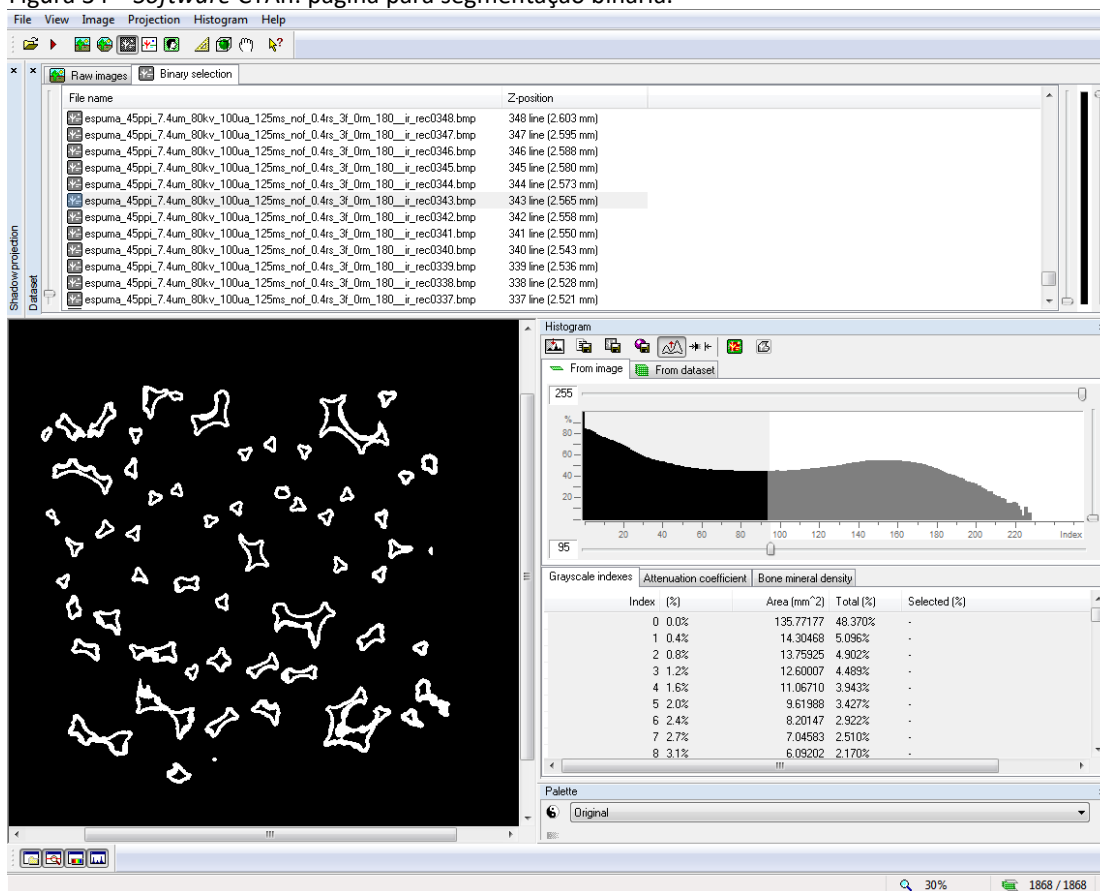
Figura 34 - Software CTAn página para segmentação binária.

File View Image Projection Histogram Help

Raw images | Binary selection

| File name | Z-position |
|---|---|
| espuma_45ppi_7.4um_80kv_100ua_125ms_nof_0.4rs_3f_0rm_180__ir_rec0348.bmp | 348 line (2.603 mm) |
| espuma_45ppi_7.4um_80kv_100ua_125ms_nof_0.4rs_3f_0rm_180__ir_rec0347.bmp | 347 line (2.595 mm) |
| espuma_45ppi_7.4um_80kv_100ua_125ms_nof_0.4rs_3f_0rm_180__ir_rec0346.bmp | 346 line (2.588 mm) |
| espuma_45ppi_7.4um_80kv_100ua_125ms_nof_0.4rs_3f_0rm_180__ir_rec0345.bmp | 345 line (2.580 mm) |
| espuma_45ppi_7.4um_80kv_100ua_125ms_nof_0.4rs_3f_0rm_180__ir_rec0344.bmp | 344 line (2.573 mm) |
| espuma_45ppi_7.4um_80kv_100ua_125ms_nof_0.4rs_3f_0rm_180__ir_rec0343.bmp | 343 line (2.565 mm) |
| espuma_45ppi_7.4um_80kv_100ua_125ms_nof_0.4rs_3f_0rm_180__ir_rec0342.bmp | 342 line (2.558 mm) |
| espuma_45ppi_7.4um_80kv_100ua_125ms_nof_0.4rs_3f_0rm_180__ir_rec0341.bmp | 341 line (2.550 mm) |
| espuma_45ppi_7.4um_80kv_100ua_125ms_nof_0.4rs_3f_0rm_180__ir_rec0340.bmp | 340 line (2.543 mm) |
| espuma_45ppi_7.4um_80kv_100ua_125ms_nof_0.4rs_3f_0rm_180__ir_rec0339.bmp | 339 line (2.536 mm) |
| espuma_45ppi_7.4um_80kv_100ua_125ms_nof_0.4rs_3f_0rm_180__ir_rec0338.bmp | 338 line (2.528 mm) |
| espuma_45ppi_7.4um_80kv_100ua_125ms_nof_0.4rs_3f_0rm_180__ir_rec0337.bmp | 337 line (2.521 mm) |

Shadow projection
Dataset

Histogram
From image | From dataset
255
% 80 60 40 20
20 40 60 80 100 120 140 160 180 200 220 Index
95

Grayscale indexes | Attenuation coefficient | Bone mineral density

| Index | (%) | Area (mm^2) | Total (%) | Selected (%) |
|---|---|---|---|---|
| 0 | 0.0% | 135.77177 | 48.370% | - |
| 1 | 0.4% | 14.30468 | 5.096% | - |
| 2 | 0.8% | 13.75925 | 4.902% | - |
| 3 | 1.2% | 12.60007 | 4.489% | - |
| 4 | 1.6% | 11.06710 | 3.943% | - |
| 5 | 2.0% | 9.61988 | 3.427% | - |
| 6 | 2.4% | 8.20147 | 2.922% | - |
| 7 | 2.7% | 7.04583 | 2.510% | - |
| 8 | 3.1% | 6.09202 | 2.170% | - |

Palette
Original

30% 1868 / 1868